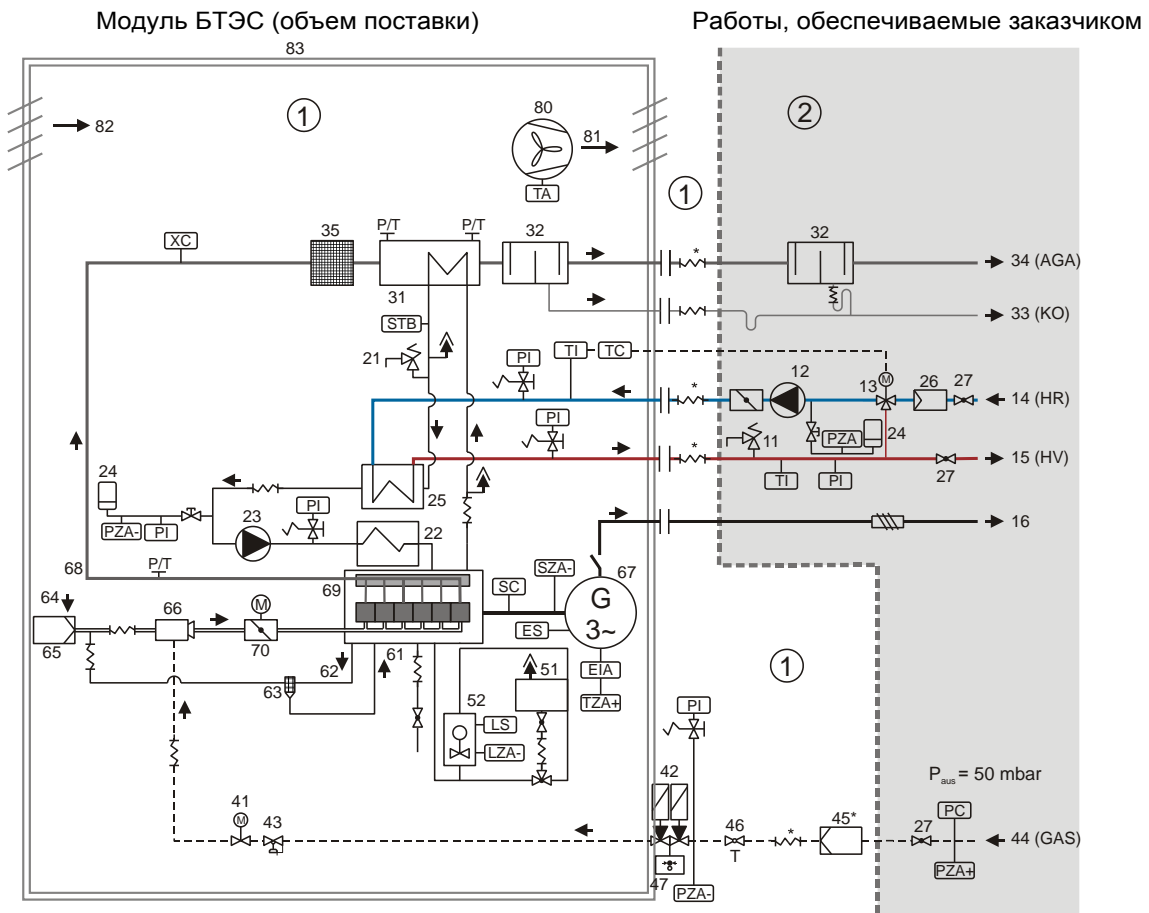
Модуль БТЭС (объем поставки)

Работы, обеспечиваемые заказчиком

83

① 82 80 81 TA ②

①

XC 35 P/T P/T 32 32 34 (AGA)

31 33 (KO)

STB

21 PI TI TC 12 13 M 26 27 14 (HR)

PI 11 PZA 24 15 (HV)

TI PI 27

24 25

PZA- PI 23 PI 22 16

68 P/T 69 SC SZA- 67

64 66 M G

65 70 ES 3~

62 61 51 EIA ①

63 52 LS TZA+

LZA- PI

42

$P_{aus}$ = 50 mbar

41 M 43 46 45* PC

T 27 44 (GAS)

47 PZA- PZA+